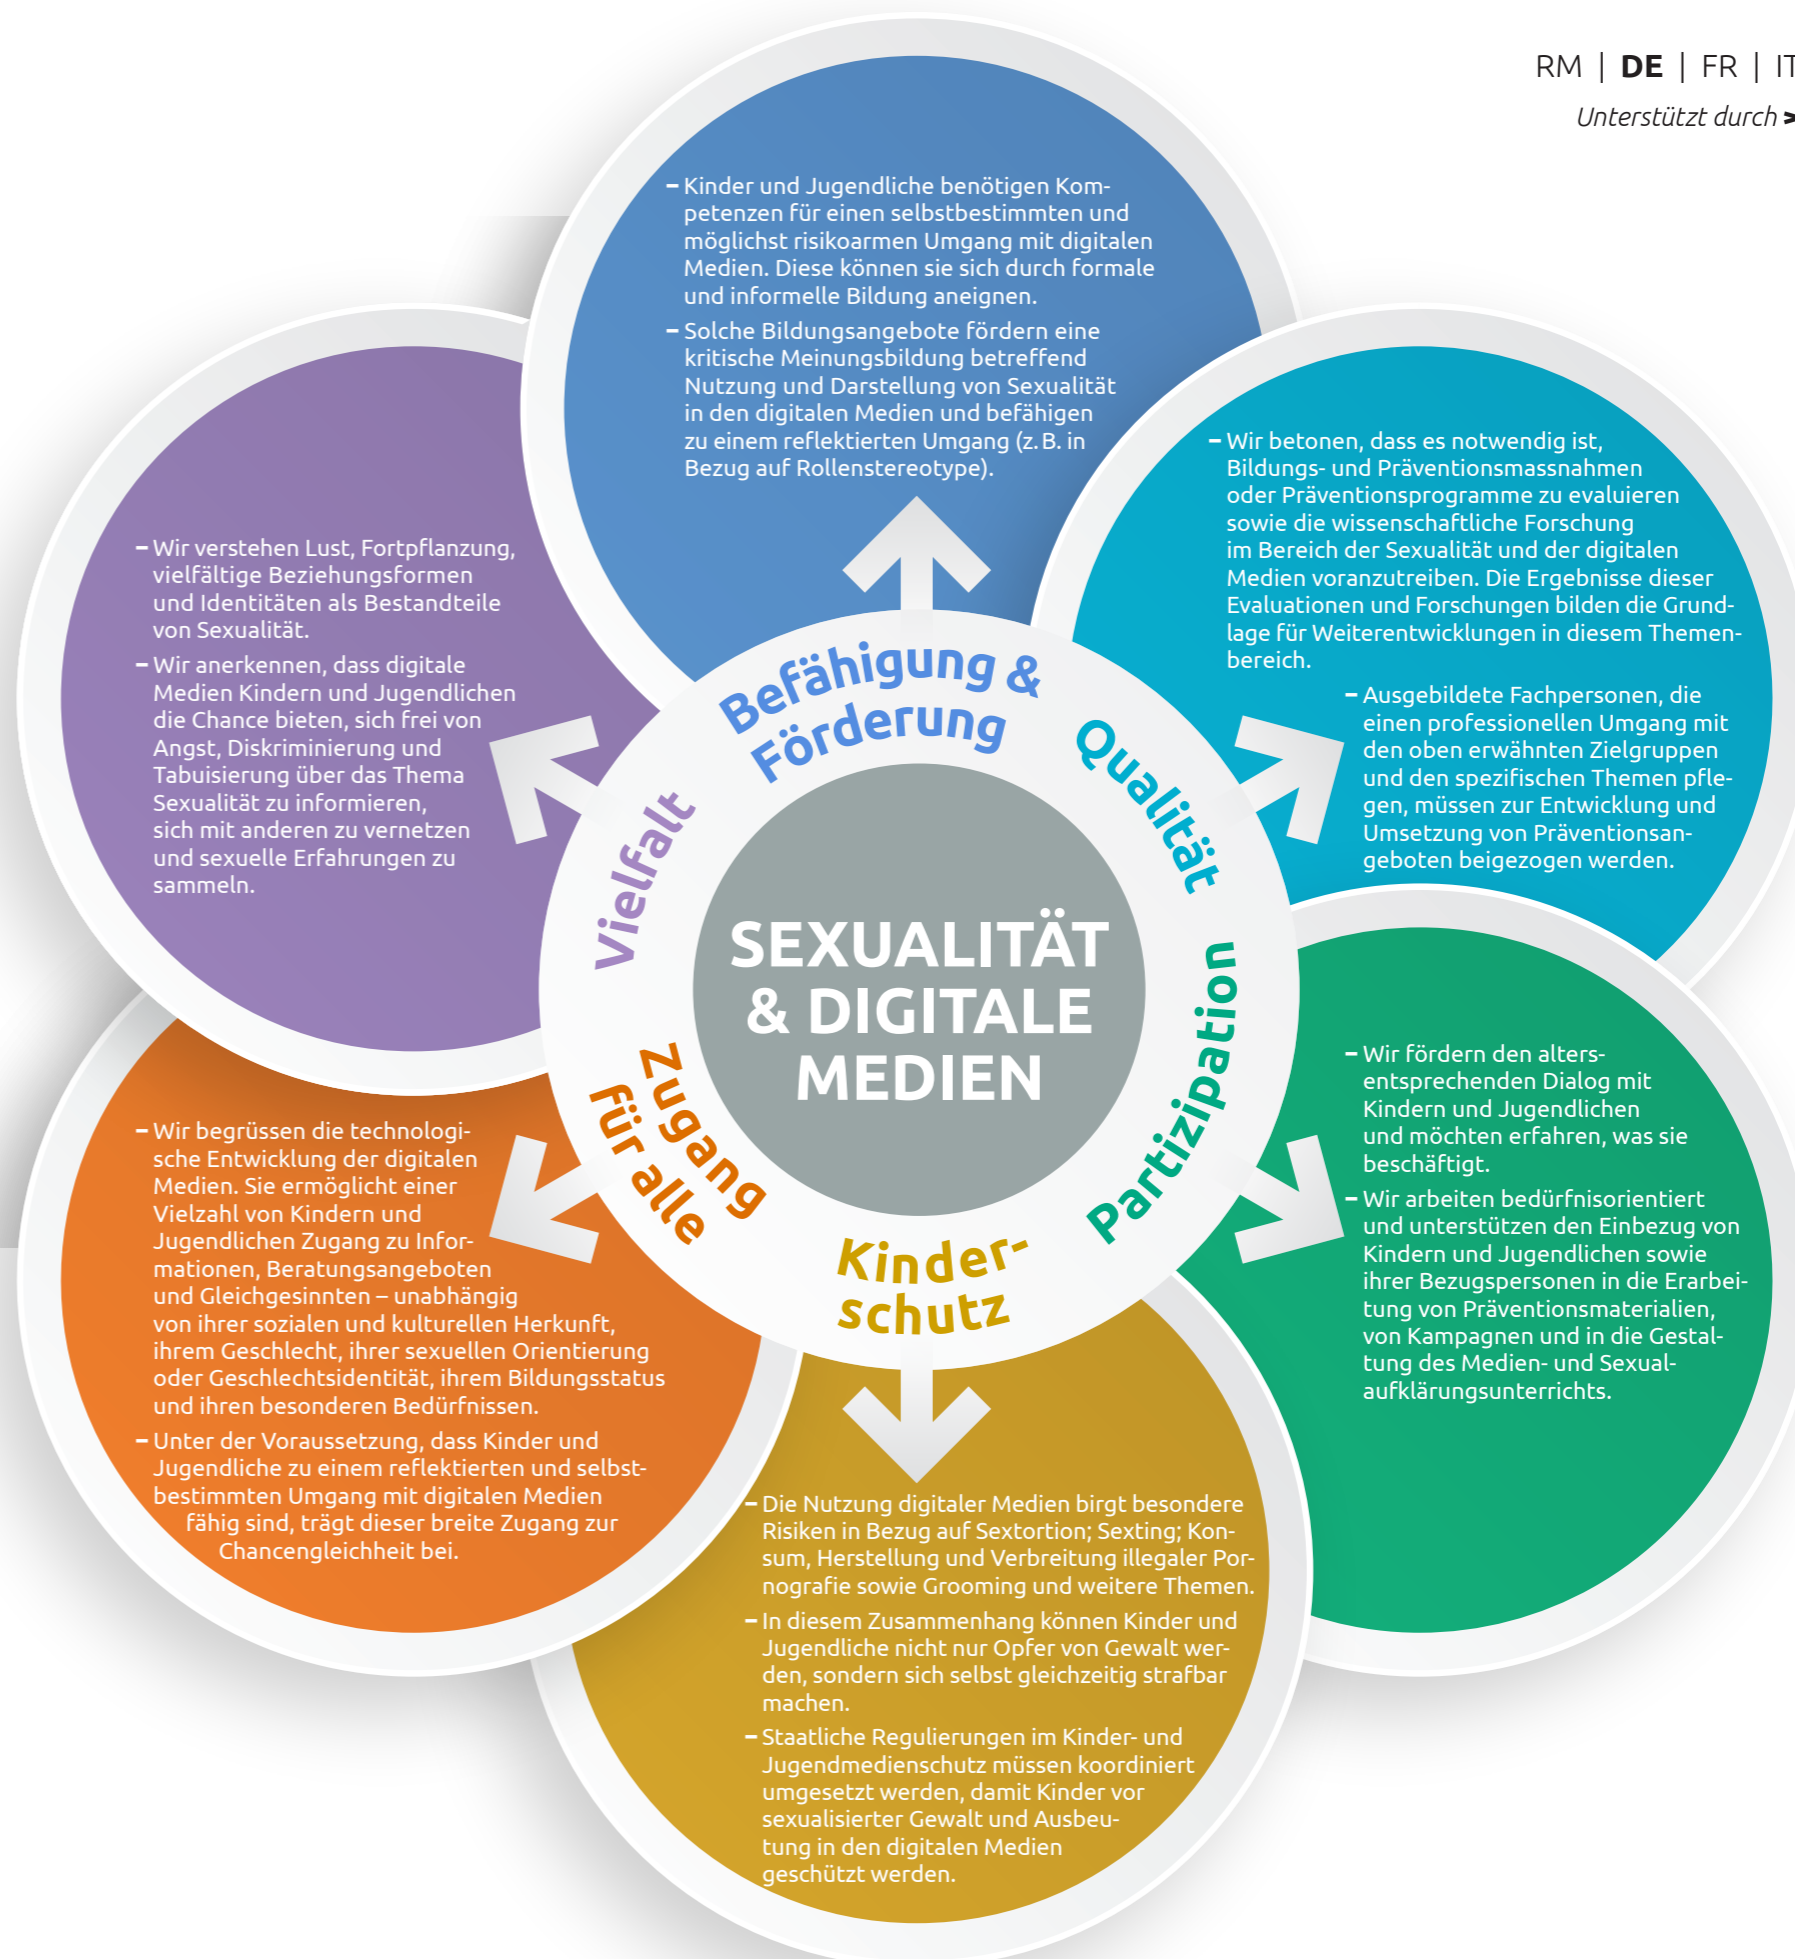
RM | DE | FR | IT
Unterstützt durch >

SEXUALITÄT & DIGITALE MEDIEN

Befähigung & Förderung

– Kinder und Jugendliche benötigen Kompetenzen für einen selbstbestimmten und möglichst risikoarmen Umgang mit digitalen Medien. Diese können sie sich durch formale und informelle Bildung aneignen.
– Solche Bildungsangebote fördern eine kritische Meinungsbildung betreffend Nutzung und Darstellung von Sexualität in den digitalen Medien und befähigen zu einem reflektierten Umgang (z. B. in Bezug auf Rollenstereotype).

Qualität

– Wir betonen, dass es notwendig ist, Bildungs- und Präventionsmassnahmen oder Präventionsprogramme zu evaluieren sowie die wissenschaftliche Forschung im Bereich der Sexualität und der digitalen Medien voranzutreiben. Die Ergebnisse dieser Evaluationen und Forschungen bilden die Grundlage für Weiterentwicklungen in diesem Themenbereich.
– Ausgebildete Fachpersonen, die einen professionellen Umgang mit den oben erwähnten Zielgruppen und den spezifischen Themen pflegen, müssen zur Entwicklung und Umsetzung von Präventionsangeboten beigezogen werden.

Partizipation

– Wir fördern den altersentsprechenden Dialog mit Kindern und Jugendlichen und möchten erfahren, was sie beschäftigt.
– Wir arbeiten bedürfnisorientiert und unterstützen den Einbezug von Kindern und Jugendlichen sowie ihrer Bezugspersonen in die Erarbeitung von Präventionsmaterialien, von Kampagnen und in die Gestaltung des Medien- und Sexualaufklärungsunterrichts.

Kinderschutz

– Die Nutzung digitaler Medien birgt besondere Risiken in Bezug auf Sextortion; Sexting; Konsum, Herstellung und Verbreitung illegaler Pornografie sowie Grooming und weitere Themen.
– In diesem Zusammenhang können Kinder und Jugendliche nicht nur Opfer von Gewalt werden, sondern sich selbst gleichzeitig strafbar machen.
– Staatliche Regulierungen im Kinder- und Jugendmedienschutz müssen koordiniert umgesetzt werden, damit Kinder vor sexualisierter Gewalt und Ausbeutung in den digitalen Medien geschützt werden.

Zugang für alle

– Wir begrüssen die technologische Entwicklung der digitalen Medien. Sie ermöglicht einer Vielzahl von Kindern und Jugendlichen Zugang zu Informationen, Beratungsangeboten und Gleichgesinnten – unabhängig von ihrer sozialen und kulturellen Herkunft, ihrem Geschlecht, ihrer sexuellen Orientierung oder Geschlechtsidentität, ihrem Bildungsstatus und ihren besonderen Bedürfnissen.
– Unter der Voraussetzung, dass Kinder und Jugendliche zu einem reflektierten und selbstbestimmten Umgang mit digitalen Medien fähig sind, trägt dieser breite Zugang zur Chancengleichheit bei.

Vielfalt

– Wir verstehen Lust, Fortpflanzung, vielfältige Beziehungsformen und Identitäten als Bestandteile von Sexualität.
– Wir anerkennen, dass digitale Medien Kindern und Jugendlichen die Chance bieten, sich frei von Angst, Diskriminierung und Tabuisierung über das Thema Sexualität zu informieren, sich mit anderen zu vernetzen und sexuelle Erfahrungen zu sammeln.